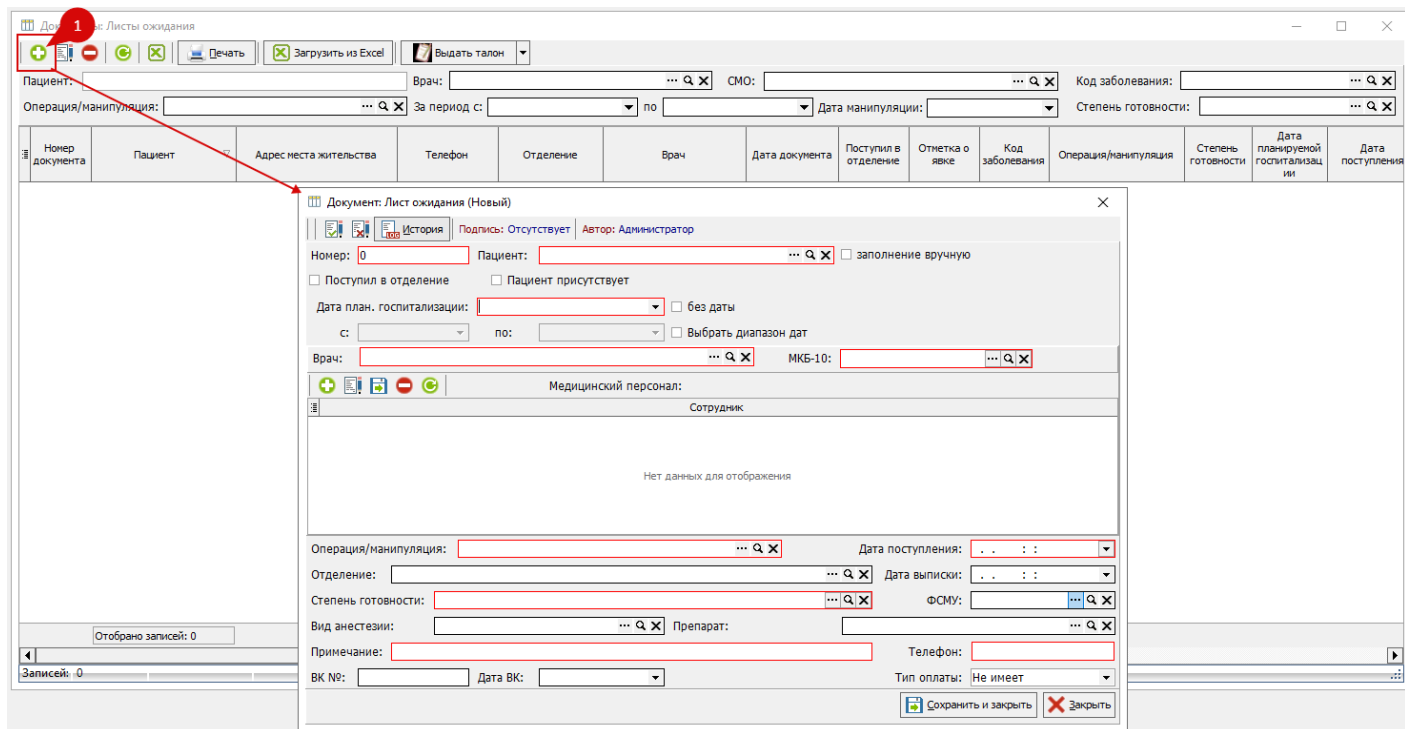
Документы: Листы ожидания

1

Печать | Загрузить из Excel | Выдать талон

Пациент: | Врач: | СМО: | Код заболевания:
Операция/манипуляция: | За период с: | по | Дата манипуляции: | Степень готовности:

| Номер документа | Пациент | Адрес места жительства | Телефон | Отделение | Врач | Дата документа | Поступил в отделение | Отметка о явке | Код заболевания | Операция/манипуляция | Степень готовности | Дата планируемой госпитализации | Дата поступления |
|---|---|---|---|---|---|---|---|---|---|---|---|---|---|

Отобрано записей: 0

Записей: 0

Документ: Лист ожидания (Новый)

История | Подпись: Отсутствует | Автор: Администратор

Номер: 0 | Пациент: | заполнение вручную

Поступил в отделение | Пациент присутствует

Дата план. госпитализации: | без даты

с: | по: | Выбрать диапазон дат

Врач: | МКБ-10:

Медицинский персонал:

| Сотрудник |
|---|

Нет данных для отображения

Операция/манипуляция: | Дата поступления: . . : :

Отделение: | Дата выписки: . . : :

Степень готовности: | ФСМУ:

Вид анестезии: | Препарат:

Примечание: | Телефон:

ВК №: | Дата ВК: | Тип оплаты: Не имеет

Сохранить и закрыть | Закрыть